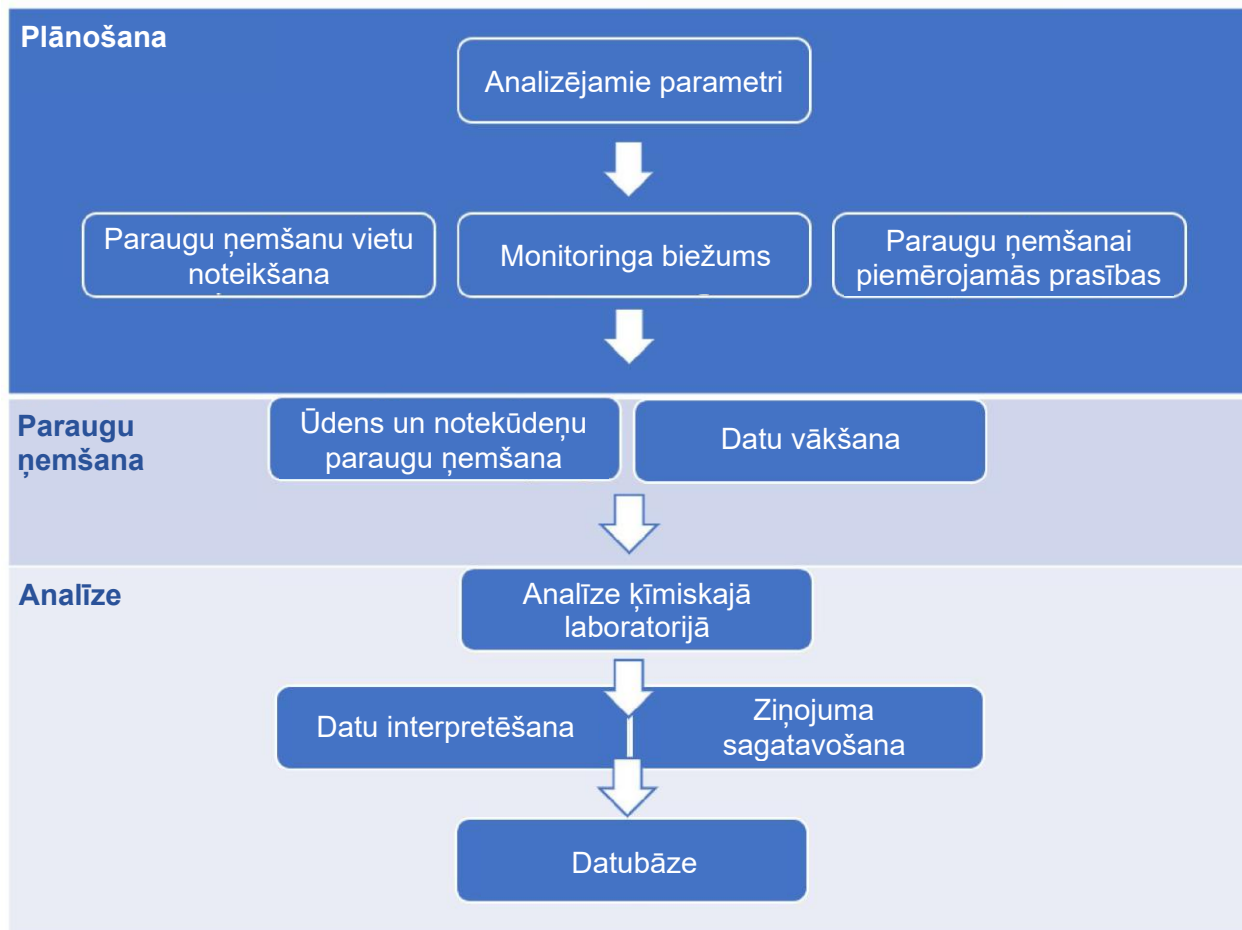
Plānošana

Analizējamie parametri

Paraugu ņemšanu vietu noteikšana

Monitoringa biežums

Paraugu ņemšanai piemērojamās prasības

Paraugu ņemšana

Ūdens un notekūdeņu paraugu ņemšana

Datu vākšana

Analīze

Analīze ķīmiskajā laboratorijā

Datu interpretēšana

Ziņojuma sagatavošana

Datubāze